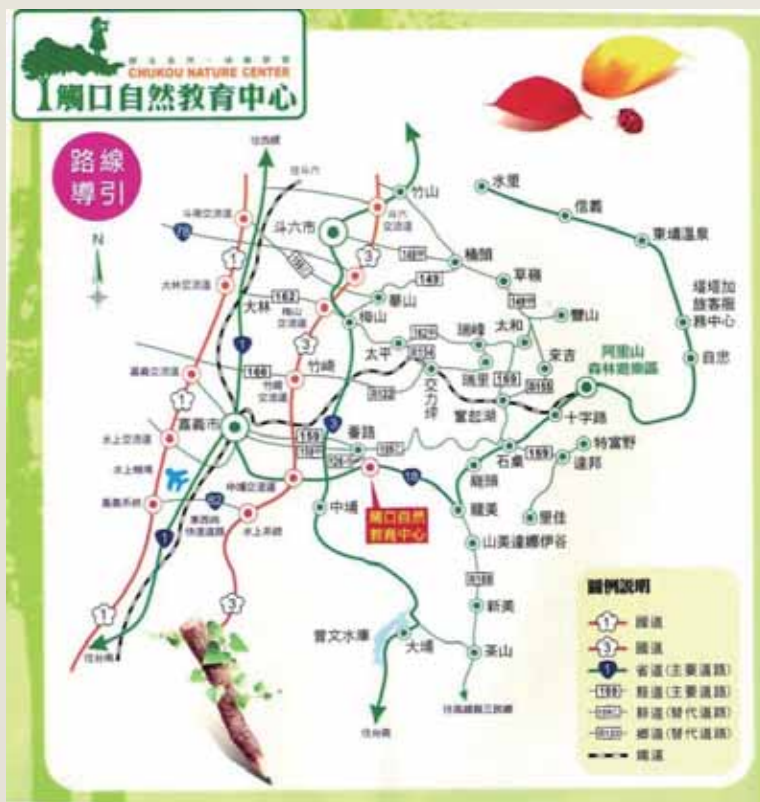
CHUKOU NATURE CENTER
觸口自然教育中心

路線導引

N

往台北
竹山
水里
信義
東埔溫泉
斗六市
斗南交流道
78
1
3
149
樟湖
草嶺
149甲
大林交流道
大林
162
梅山交流道
梅山
華山
162甲
瑞峰
太和
豐山
塔塔加遊客服務中心
3
太平
來吉
自忠
嘉義交流道
166
竹崎
竹崎交流道
瑞里
169
阿里山森林遊樂區
交力坪
奮起湖
十字路
嘉義市
番路
159
石桌
特富野
達邦
水上交流道
水上機場
中埔交流道
觸口自然教育中心
18
龍頭
龍美
樂野
嘉義系統
82
東西向快速道路
水上系統
中埔
山美達娜伊谷
新美
1
3
曾文水庫
大埔
茶山
往台南
往台南
往高雄縣三民鄉

圖例說明
1 國道
3 國道
1 省道(主要道路)
159 縣道(主要道路)
159甲 縣道(替代道路)
嘉139 鄉道(替代道路)
鐵道